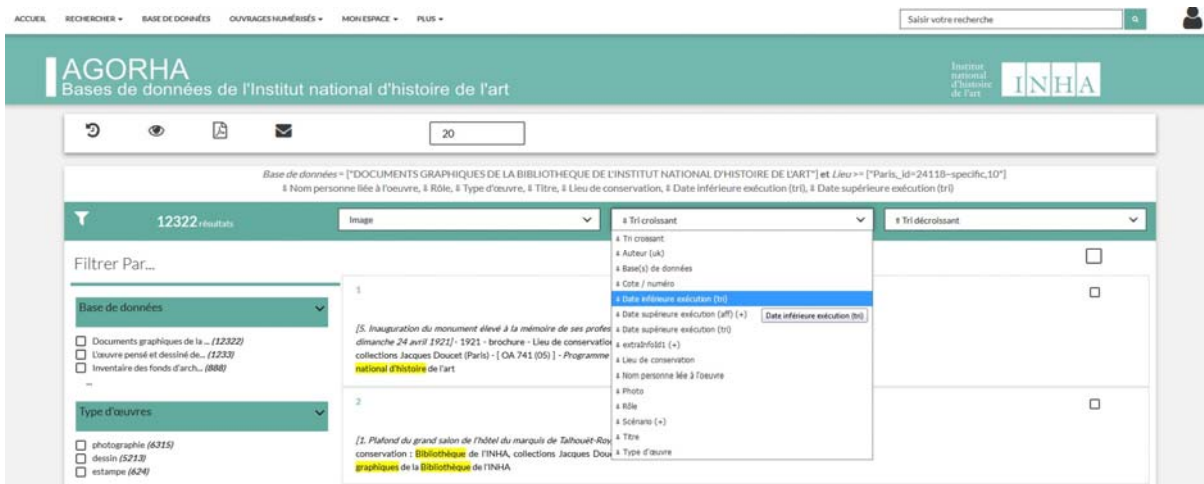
ACCUEIL RECHERCHER ▾ BASE DE DONNÉES OUVRAGES NUMÉRISÉS ▾ MON ESPACE ▾ PLUS ▾

Saisir votre recherche

AGORHA
Bases de données de l'Institut national d'histoire de l'art

Institut national d'histoire de l'art INHA

20

*Base de données* = ["DOCUMENTS GRAPHIQUES DE LA BIBLIOTHEQUE DE L'INSTITUT NATIONAL D'HISTOIRE DE L'ART"] et *Lieu* >= ["Paris_id=24118-specific,10"]
⇕ Nom personne liée à l'oeuvre, ⇕ Rôle, ⇕ Type d'œuvre, ⇕ Titre, ⇕ Lieu de conservation, ⇕ Date inférieure exécution (tri), ⇕ Date supérieure exécution (tri)

12322 résultats

Image

⇕ Tri croissant

⇕ Tri décroissant

⇕ Tri croissant
⇕ Auteur (uk)
⇕ Base(s) de données
⇕ Cote / numéro
⇕ Date inférieure exécution (tri)
⇕ Date supérieure exécution (aff) (+)
⇕ Date supérieure exécution (tri)
⇕ extraInfoId1 (+)
⇕ Lieu de conservation
⇕ Nom personne liée à l'oeuvre
⇕ Photo
⇕ Rôle
⇕ Scénario (+)
⇕ Titre
⇕ Type d'oeuvre

Date inférieure exécution (tri)

Filtrer Par...

Base de données

Documents graphiques de la ... *(12322)*
L'œuvre pensé et dessiné de... *(1233)*
Inventaire des fonds d'arch... *(888)*
...

Type d'œuvres

photographie *(6315)*
dessin *(5213)*
estampe *(624)*

1

*[5. Inauguration du monument élevé à la mémoire de ses profes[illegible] dimanche 24 avril 1921]* - 1921 - brochure - Lieu de conservatio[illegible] collections Jacques Doucet (Paris) - [ OA 741 (05) ] - *Programme* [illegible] national d'histoire de l'art

2

*[1. Plafond du grand salon de l'hôtel du marquis de Talhouët-Roy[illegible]* conservation : Bibliothèque de l'INHA, collections Jacques Dou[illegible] graphiques de la Bibliothèque de l'INHA